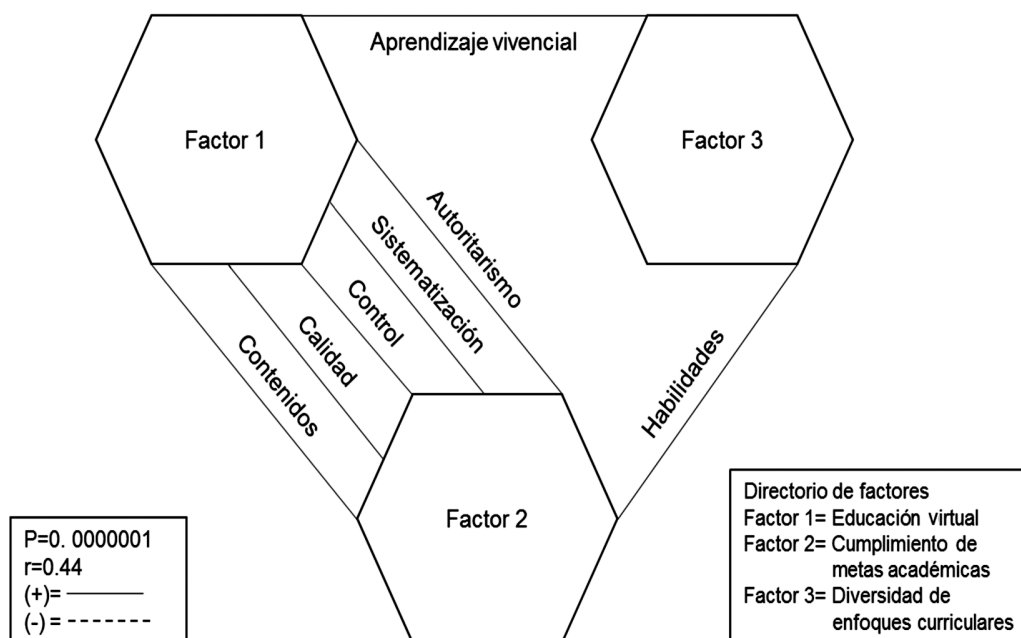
Aprendizaje vivencial

Factor 1

Factor 3

Autoritarismo

Sistematización

Control

Calidad

Contenidos

Habilidades

Factor 2

P=0. 0000001
r=0.44
(+)= ———
(-) = - - - - - - -

Directorio de factores
Factor 1= Educación virtual
Factor 2= Cumplimiento de metas académicas
Factor 3= Diversidad de enfoques curriculares